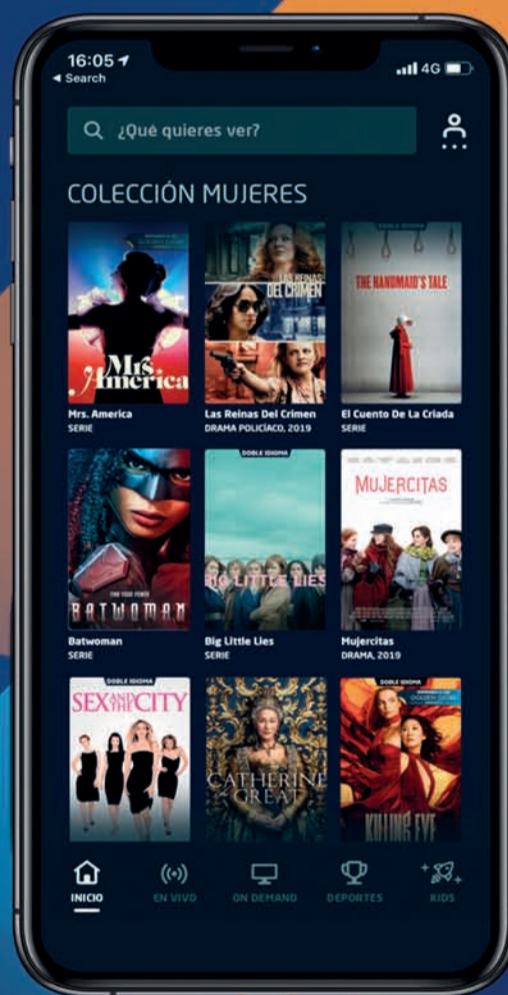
16:05
◂ Search
4G

¿Qué quieres ver?

COLECCIÓN MUJERES

Mrs. America
Mrs. America
SERIE

LAS REINAS DEL CRIMEN
Las Reinas Del Crimen
DRAMA POLICÍACO, 2019

DOBLE IDIOMA
THE HANDMAID'S TALE
El Cuento De La Criada
SERIE

BATWOMAN
Batwoman
SERIE

DOBLE IDIOMA
BIG LITTLE LIES
Big Little Lies
SERIE

MUJERCITAS
Mujercitas
DRAMA, 2019

DOBLE IDIOMA
SEX AND THE CITY

CATHERINE THE GREAT

DOBLE IDIOMA
KILLING EVE

INICIO
EN VIVO
ON DEMAND
DEPORTES
KIDS